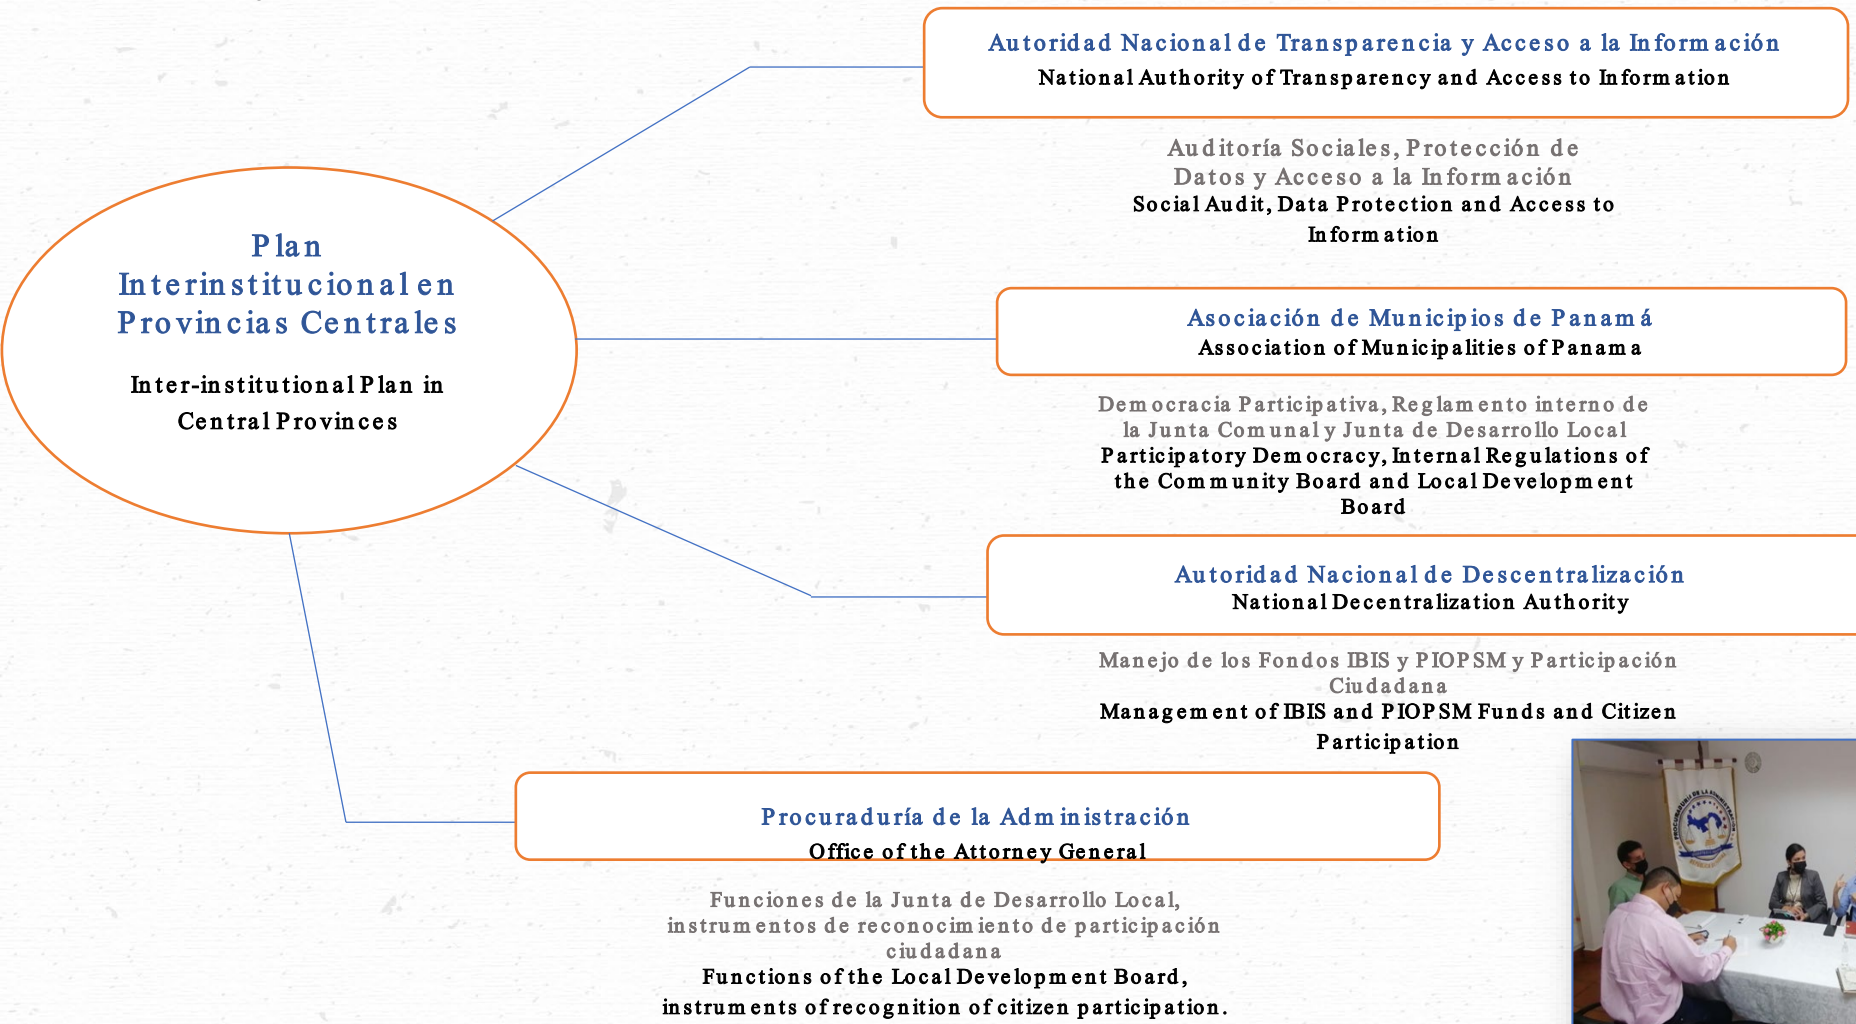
Plan Interinstitucional en Provincias Centrales

Inter-institutional Plan in Central Provinces

Autoridad Nacional de Transparencia y Acceso a la Información
National Authority of Transparency and Access to Information

Auditoría Sociales, Protección de Datos y Acceso a la Información
Social Audit, Data Protection and Access to Information

Asociación de Municipios de Panamá
Association of Municipalities of Panama

Democracia Participativa, Reglamento interno de la Junta Comunal y Junta de Desarrollo Local
Participatory Democracy, Internal Regulations of the Community Board and Local Development Board

Autoridad Nacional de Descentralización
National Decentralization Authority

Manejo de los Fondos IBIS y PIOPSM y Participación Ciudadana
Management of IBIS and PIOPSM Funds and Citizen Participation

Procuraduría de la Administración
Office of the Attorney General

Funciones de la Junta de Desarrollo Local, instrumentos de reconocimiento de participación ciudadana
Functions of the Local Development Board, instruments of recognition of citizen participation.